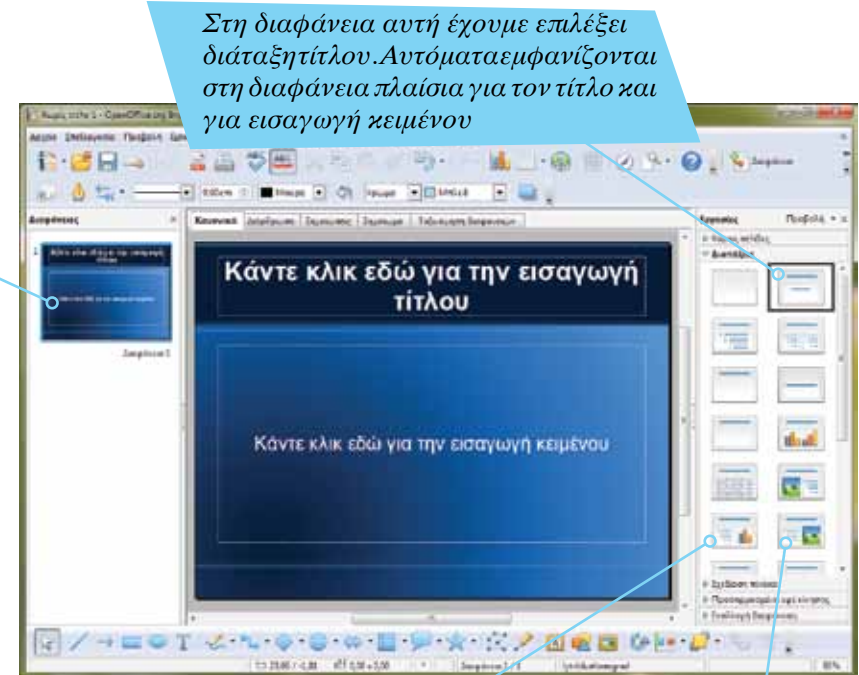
Στη διαφάνεια αυτή έχουμε επιλέξει διάταξη τίτλου. Αυτόματα εμφανίζονται στη διαφάνεια πλαίσια για τον τίτλο και για εισαγωγή κειμένου

Χωρίς τίτλο 1 - OpenOffice.org Impress

Αρχείο Επεξεργασία Προβολή

Διαφάνειες

Κανονικό Διάρθρωση Σημειώσεις Σημείωμα Ταξινόμηση διαφανειών

Εργασίες Προβολή

Διατάξεις

Κάντε κλικ εδώ για την εισαγωγή τίτλου

Κάντε κλικ εδώ για την εισαγωγή κειμένου

Διαφάνεια 1

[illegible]